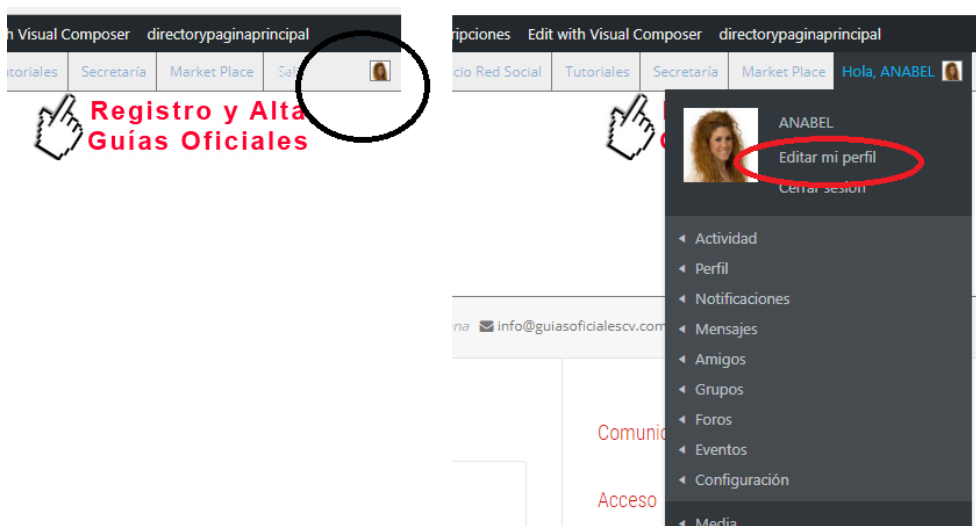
h Visual Composer directorypaginaprincipal

torlales Secretaría Market Place Sal

Registro y Alta Guías Oficiales

ripciones Edit with Visual Composer directorypaginaprincipal

cio Red Social Tutoriales Secretaría Market Place Hola, ANABEL

ANABEL
Editar mi perfil
Cerrar sesión

Actividad
Perfil
Notificaciones
Mensajes
Amigos
Grupos
Foros
Eventos
Configuración
Media

na info@guiasoficialescv.com

Comunic

Acceso